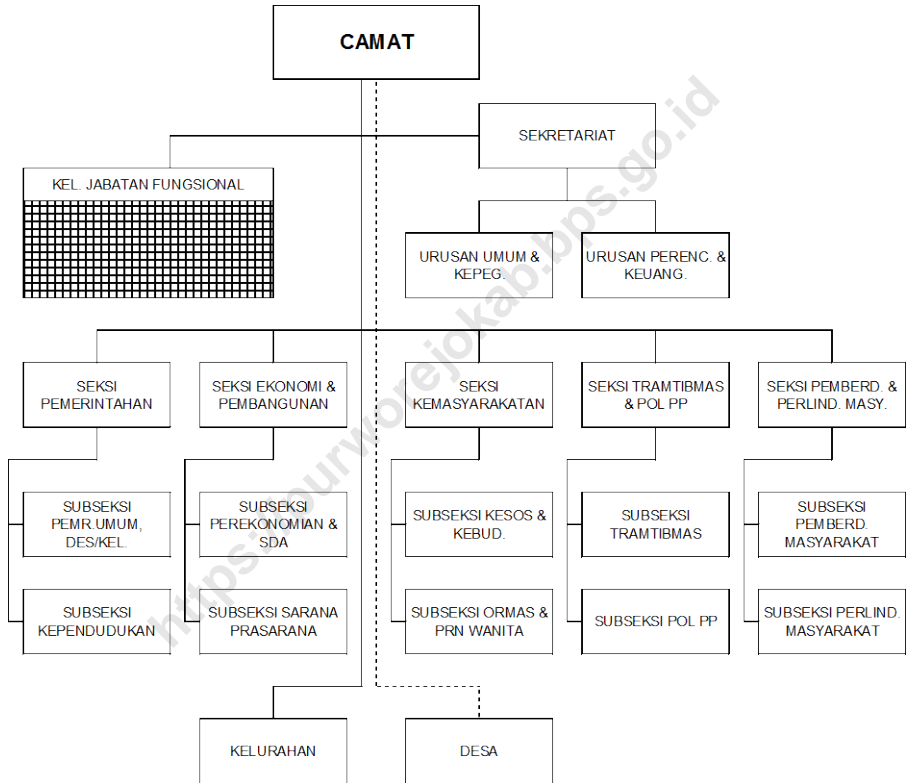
CAMAT

SEKRETARIAT

KEL. JABATAN FUNGSIONAL

URUSAN UMUM & KEPEG.

URUSAN PERENC. & KEUANG.

SEKSI PEMERINTAHAN

SEKSI EKONOMI & PEMBANGUNAN

SEKSI KEMASYARAKATAN

SEKSI TRAMTIBMAS & POL PP

SEKSI PEMBERD. & PERLIND. MASY.

SUBSEKSI PEMR.UMUM, DES/KEL.

SUBSEKSI KEPENDUDUKAN

SUBSEKSI PEREKONOMIAN & SDA

SUBSEKSI SARANA PRASARANA

SUBSEKSI KESOS & KEBUD.

SUBSEKSI ORMAS & PRN WANITA

SUBSEKSI TRAMTIBMAS

SUBSEKSI POL PP

SUBSEKSI PEMBERD. MASYARAKAT

SUBSEKSI PERLIND. MASYARAKAT

KELURAHAN

DESA

https://purworejokab.bps.go.id